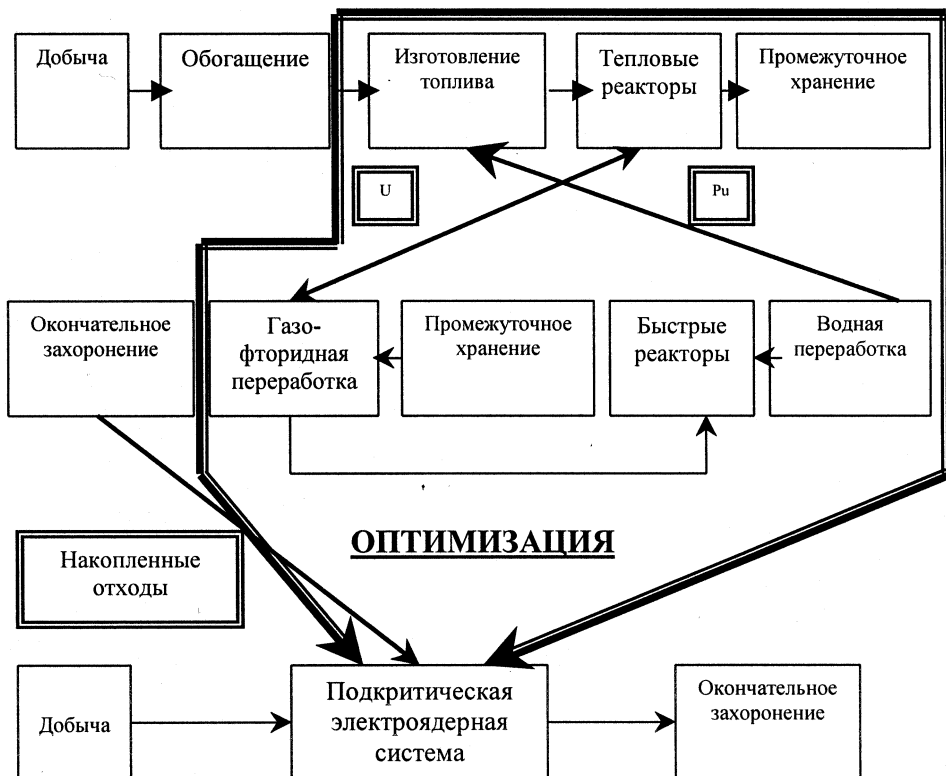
Добыча

Обогащение

Изготовление топлива

Тепловые реакторы

Промежуточное хранение

U

Pu

Окончательное захоронение

Газо-фторидная переработка

Промежуточное хранение

Быстрые реакторы

Водная переработка

ОПТИМИЗАЦИЯ

Накопленные отходы

Добыча

Подкритическая электроядерная система

Окончательное захоронение